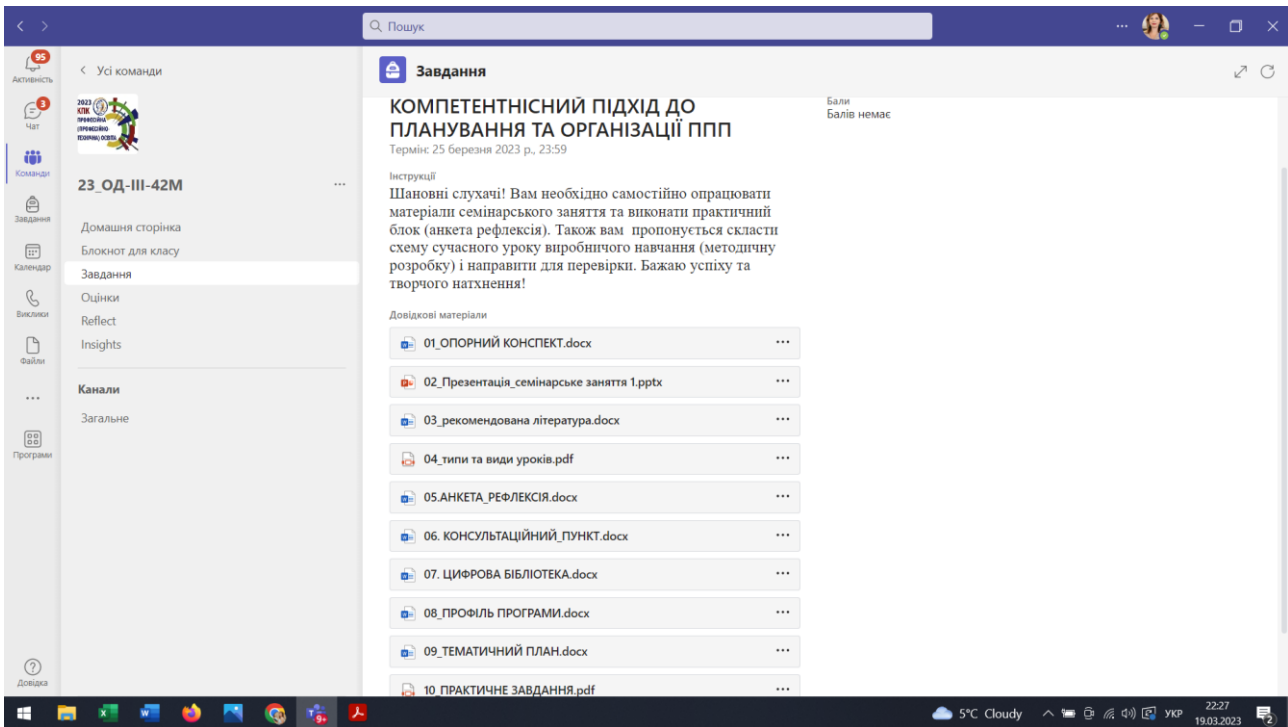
Пошук

95
Активність
3
Чат
Команди
Завдання
Календар
Виклики
Файли
...
Програми
Довідка

< Усі команди

2023 КПК ПРОФЕСІЙНА (ПРОФЕСІЙНО ТЕХНІЧНА) ОСВІТА

23_ОД-ІІІ-42М ...

Домашня сторінка
Блокнот для класу
Завдання
Оцінки
Reflect
Insights

Канали
Загальне

Завдання

КОМПЕТЕНТНІСНИЙ ПІДХІД ДО ПЛАНУВАННЯ ТА ОРГАНІЗАЦІЇ ППП
Термін: 25 березня 2023 р., 23:59

Бали
Балів немає

Інструкції
Шановні слухачі! Вам необхідно самостійно опрацювати матеріали семінарського заняття та виконати практичний блок (анкета рефлексія). Також вам пропонується скласти схему сучасного уроку виробничого навчання (методичну розробку) і направити для перевірки. Бажаю успіху та творчого натхнення!

Довідкові матеріали
01_ОПОРНИЙ КОНСПЕКТ.docx ...
02_Презентація_семінарське заняття 1.pptx ...
03_рекомендована література.docx ...
04_типи та види уроків.pdf ...
05.АНКЕТА_РЕФЛЕКСІЯ.docx ...
06. КОНСУЛЬТАЦІЙНИЙ_ПУНКТ.docx ...
07. ЦИФРОВА БІБЛІОТЕКА.docx ...
08_ПРОФІЛЬ ПРОГРАМИ.docx ...
09_ТЕМАТИЧНИЙ ПЛАН.docx ...
10_ПРАКТИЧНЕ ЗАВДАННЯ.pdf ...

9+
5°C Cloudy УКР 22:27 19.03.2023